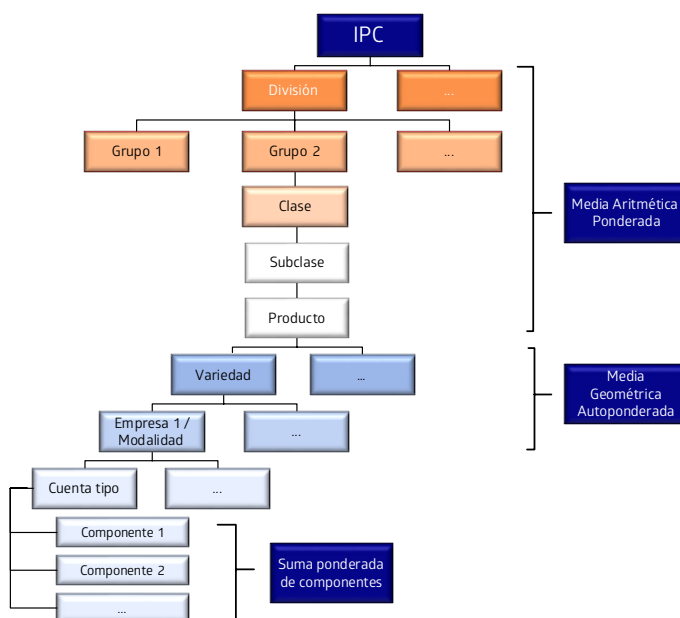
IPC

División

...

Grupo 1

Grupo 2

...

Clase

Subclase

Producto

Media Aritmética Ponderada

Variedad

...

Empresa 1 / Modalidad

...

Media Geométrica Autoponderada

Cuenta tipo

...

Componente 1

Componente 2

...

Suma ponderada de componentes